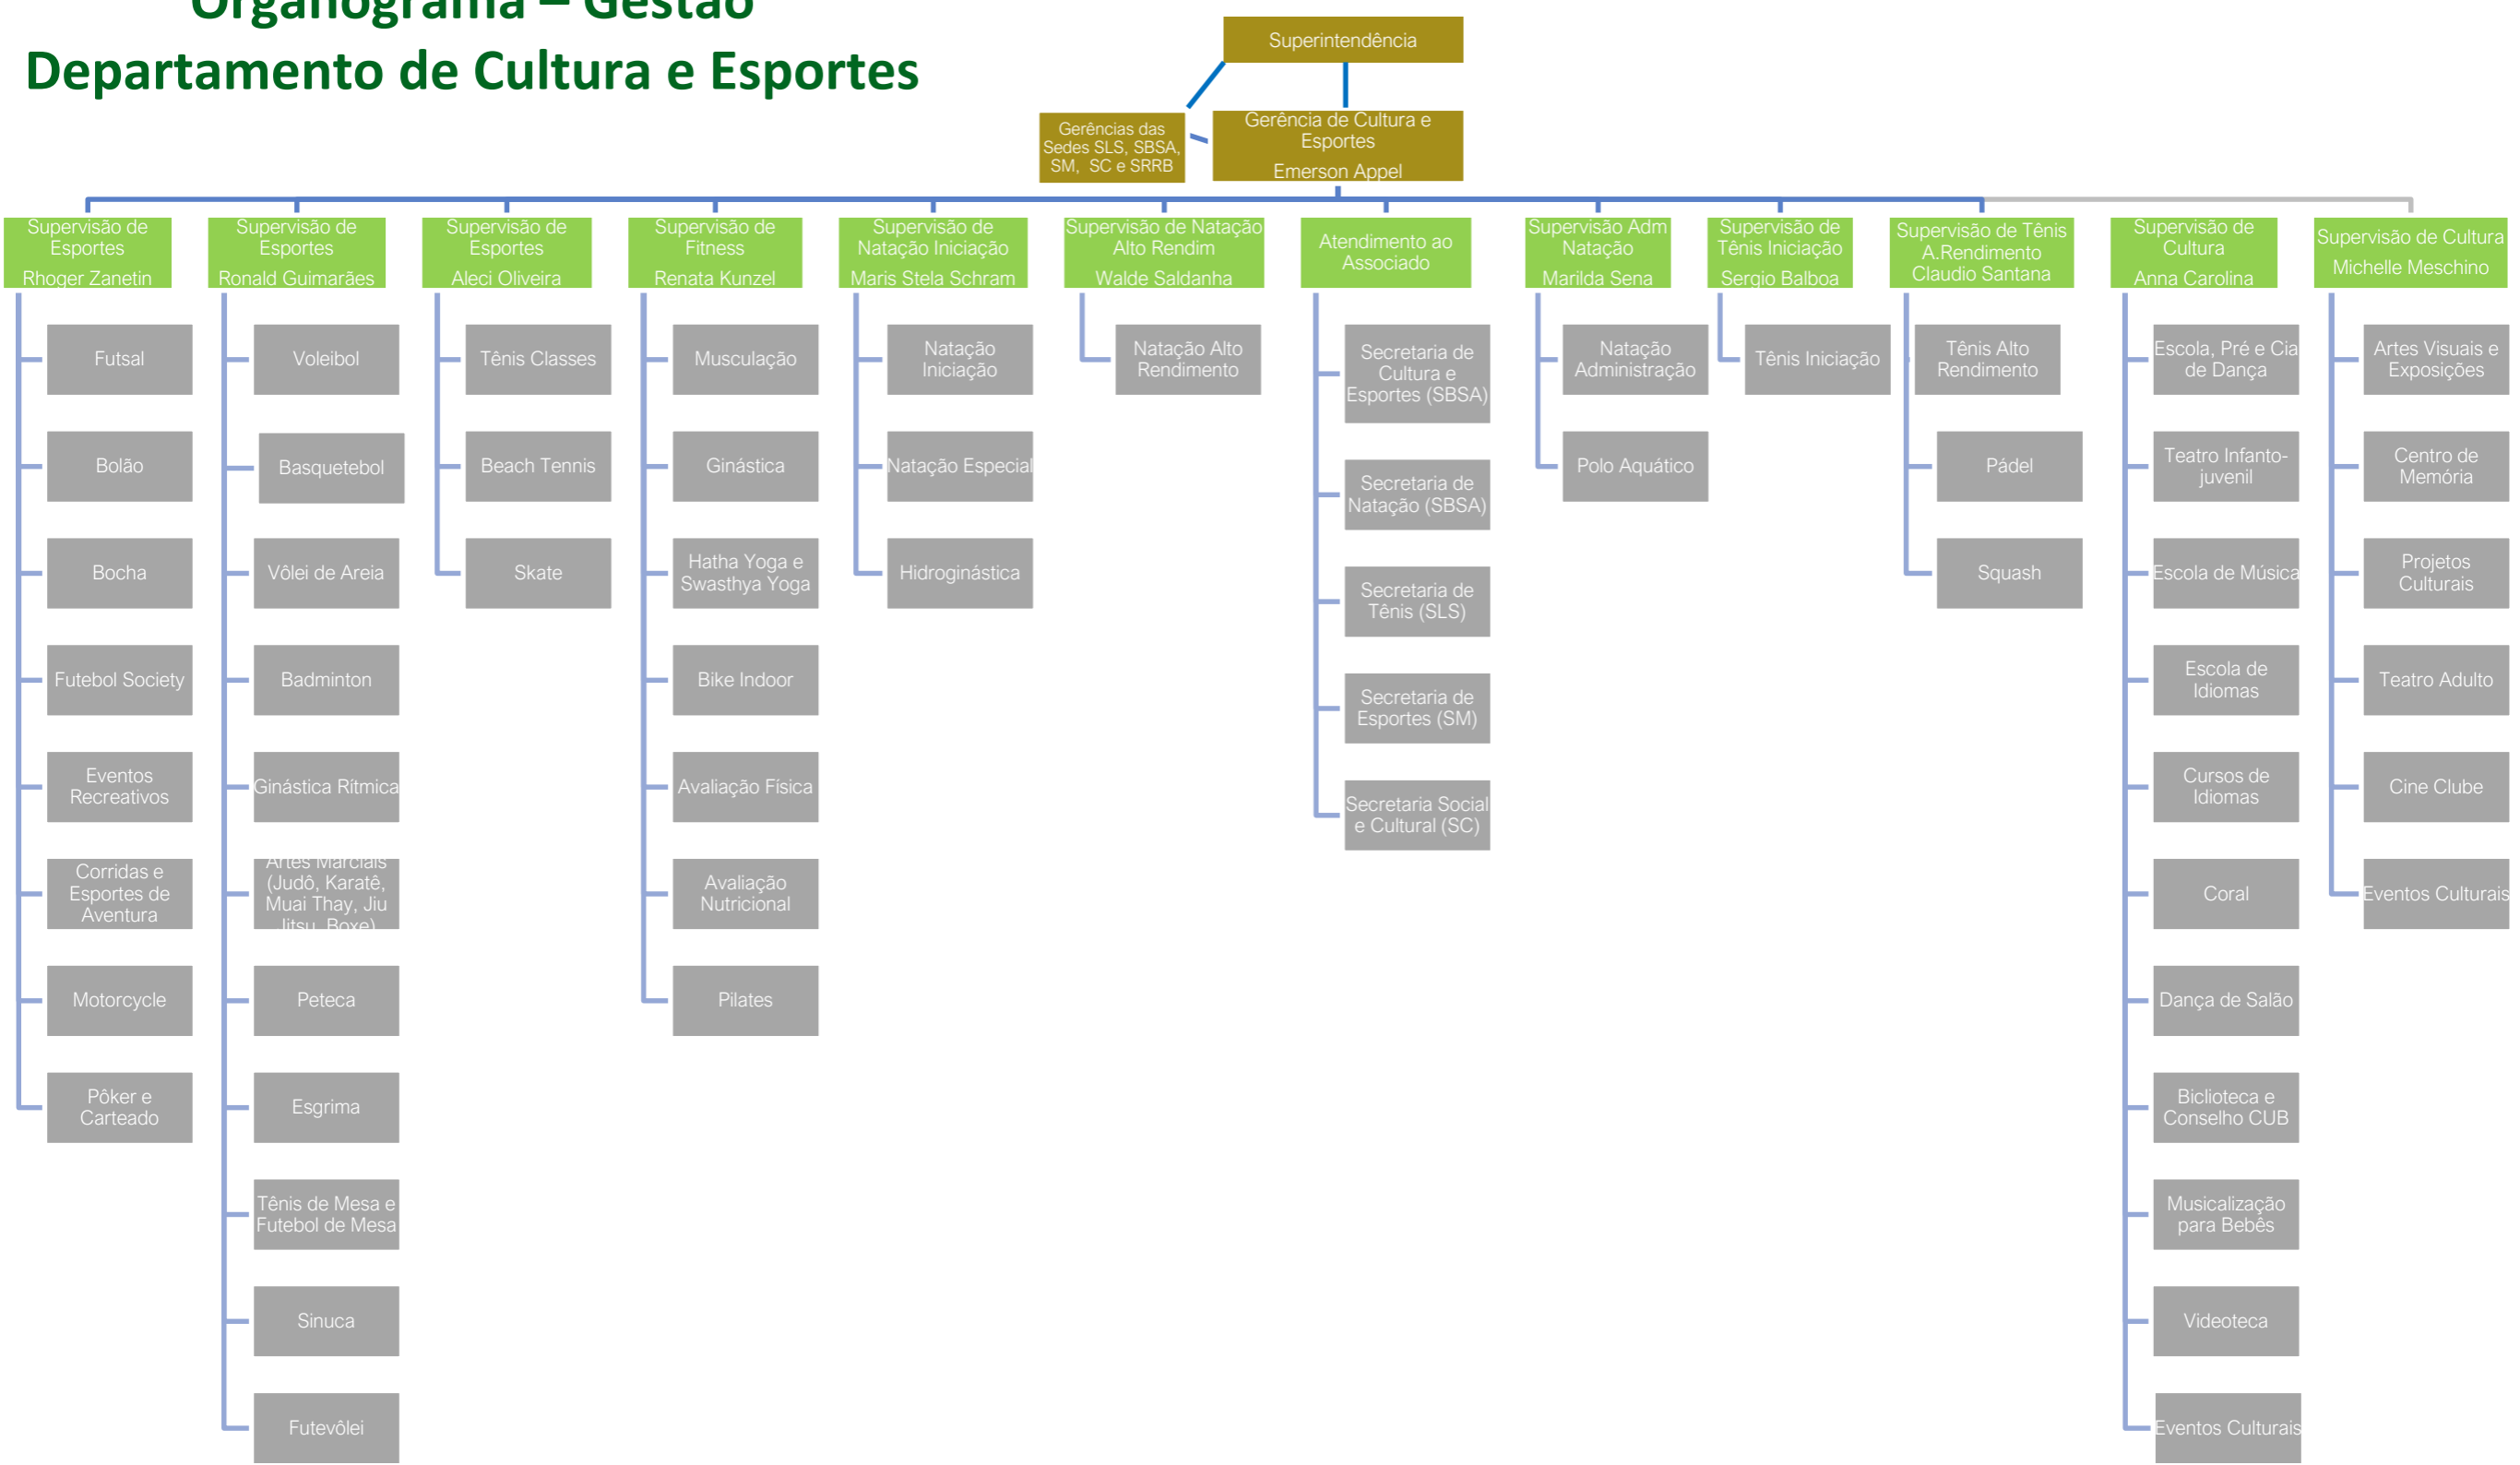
Organograma – Gestão
Departamento de Cultura e Esportes

Superintendência

Gerências das Sedes SLS, SBSA, SM, SC e SRRB

Gerência de Cultura e Esportes
Emerson Appel

Supervisão de Esportes
Rhoger Zanetin

Futsal
Bolão
Bocha
Futebol Society
Eventos Recreativos
Corridas e Esportes de Aventura
Motorcycle
Pôker e Carteado

Supervisão de Esportes
Ronald Guimarães

Voleibol
Basquetebol
Vôlei de Areia
Badminton
Ginástica Rítmica
Artes Marciais (Judô, Karatê, Muai Thay, Jiu Jitsu, Boxe)
Peteca
Esgrima
Tênis de Mesa e Futebol de Mesa
Sinuca
Futevôlei

Supervisão de Esportes
Aleci Oliveira

Tênis Classes
Beach Tennis
Skate

Supervisão de Fitness
Renata Kunzel

Musculação
Ginástica
Hatha Yoga e Swasthya Yoga
Bike Indoor
Avaliação Física
Avaliação Nutricional
Pilates

Supervisão de Natação Iniciação
Maris Stela Schram

Natação Iniciação
Natação Especial
Hidroginástica

Supervisão de Natação Alto Rendim
Walde Saldanha

Natação Alto Rendimento

Atendimento ao Associado

Secretaria de Cultura e Esportes (SBSA)
Secretaria de Natação (SBSA)
Secretaria de Tênis (SLS)
Secretaria de Esportes (SM)
Secretaria Social e Cultural (SC)

Supervisão Adm Natação
Marilda Sena

Natação Administração
Polo Aquático

Supervisão de Tênis Iniciação
Sergio Balboa

Tênis Iniciação

Supervisão de Tênis A.Rendimento
Claudio Santana

Tênis Alto Rendimento
Pádel
Squash

Supervisão de Cultura
Anna Carolina

Escola, Pré e Cia de Dança
Teatro Infanto-juvenil
Escola de Música
Escola de Idiomas
Cursos de Idiomas
Coral
Dança de Salão
Biclioteca e Conselho CUB
Musicalização para Bebês
Videoteca
Eventos Culturais

Supervisão de Cultura
Michelle Meschino

Artes Visuais e Exposições
Centro de Memória
Projetos Culturais
Teatro Adulto
Cine Clube
Eventos Culturais